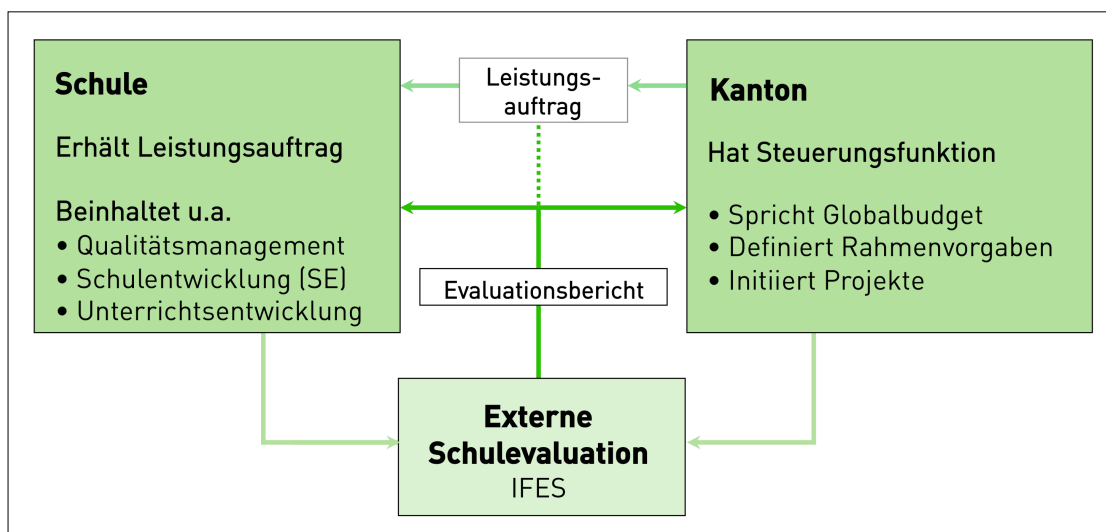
Schule

Erhält Leistungsauftrag

Beinhaltet u.a.
• Qualitätsmanagement
• Schulentwicklung (SE)
• Unterrichtsentwicklung

Leistungsauftrag

Kanton

Hat Steuerungsfunktion

• Spricht Globalbudget
• Definiert Rahmenvorgaben
• Initiiert Projekte

Evaluationsbericht

Externe Schulevaluation
IFES